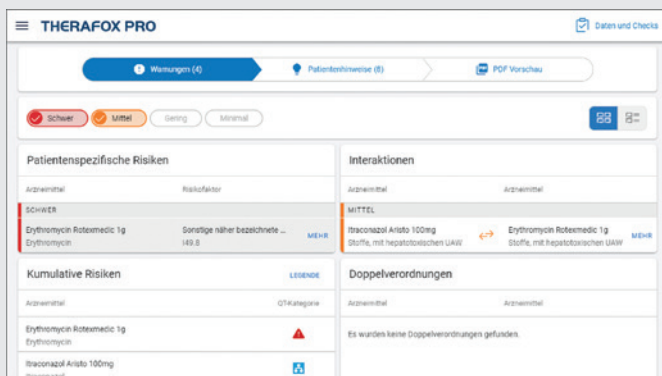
THERAFOX PRO

Daten und Checks

Warnungen (4)

Patientenhinweise (8)

PDF Vorschau

Schwer

Mittel

Gering

Minimal

Patientenspezifische Risiken

Arzneimittel

Risikofaktor

SCHWER

Erythromycin Rotexmedic 1g
Erythromycin

Sonstige näher bezeichnete ...
I49.8

MEHR

Interaktionen

Arzneimittel

Arzneimittel

MITTEL

Itraconazol Aristo 100mg
Stoffe, mit hepatotoxischen UAW

Erythromycin Rotexmedic 1g
Stoffe, mit hepatotoxischen UAW

MEHR

Kumulative Risiken

LEGENDE

Arzneimittel

QT-Kategorie

Erythromycin Rotexmedic 1g
Erythromycin

Itraconazol Aristo 100mg
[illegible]

Doppelverordnungen

Arzneimittel

Arzneimittel

Es wurden keine Doppelverordnungen gefunden.